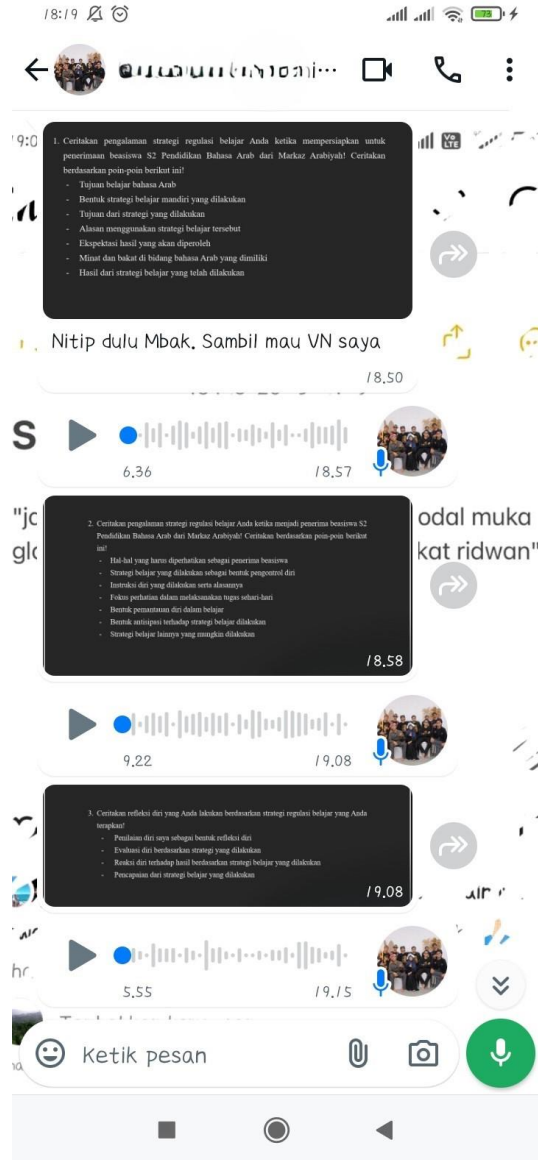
18:19

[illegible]

1. Ceritakan pengalaman strategi regulasi belajar Anda ketika mempersiapkan untuk penerimaan beasiswa S2 Pendidikan Bahasa Arab dari Markaz Arabiyah! Ceritakan berdasarkan poin-poin berikut ini!
- Tujuan belajar bahasa Arab
- Bentuk strategi belajar mandiri yang dilakukan
- Tujuan dari strategi yang dilakukan
- Alasan menggunakan strategi belajar tersebut
- Ekspektasi hasil yang akan diperoleh
- Minat dan bakat di bidang bahasa Arab yang dimiliki
- Hasil dari strategi belajar yang telah dilakukan

Nitip dulu Mbak. Sambil mau VN saya
18.50

6.36 18.57

"jc odal muka
glc kat ridwan"

2. Ceritakan pengalaman strategi regulasi belajar Anda ketika menjadi penerima beasiswa S2 Pendidikan Bahasa Arab dari Markaz Arabiyah! Ceritakan berdasarkan poin-poin berikut ini!
- Hal-hal yang harus diperhatikan sebagai penerima beasiswa
- Strategi belajar yang dilakukan sebagai bentuk pengontrol diri
- Instruksi diri yang dilakukan serta alasannya
- Fokus perhatian dalam melaksanakan tugas sehari-hari
- Bentuk pemantauan diri dalam belajar
- Bentuk antisipasi terhadap strategi belajar dilakukan
- Strategi belajar lainnya yang mungkin dilakukan
18.58

9.22 19.08

3. Ceritakan refleksi diri yang Anda lakukan berdasarkan strategi regulasi belajar yang Anda terapkan!
- Penilaian diri saya sebagai bentuk refleksi diri
- Evaluasi diri berdasarkan strategi yang dilakukan
- Reaksi diri terhadap hasil berdasarkan strategi belajar yang dilakukan
- Pencapaian dari strategi belajar yang dilakukan
19.08

5.55 19.15

Ketik pesan